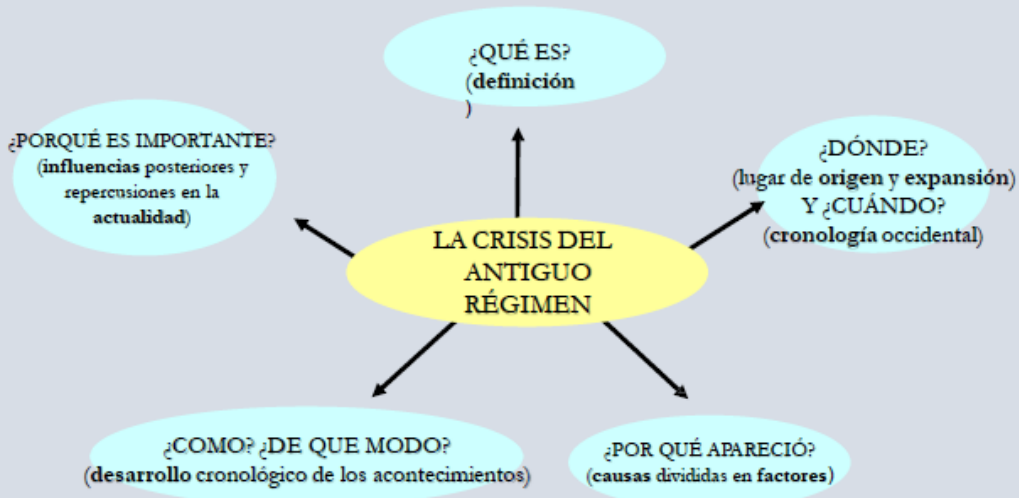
LA CRISIS DEL ANTIGUO RÉGIMEN

¿QUÉ ES?
(definición
)

¿PORQUÉ ES IMPORTANTE?
(influencias posteriores y repercusiones en la actualidad)

¿DÓNDE?
(lugar de origen y expansión)
Y ¿CUÁNDO?
(cronología occidental)

¿COMO? ¿DE QUE MODO?
(desarrollo cronológico de los acontecimientos)

¿POR QUÉ APARECIÓ?
(causas divididas en factores)